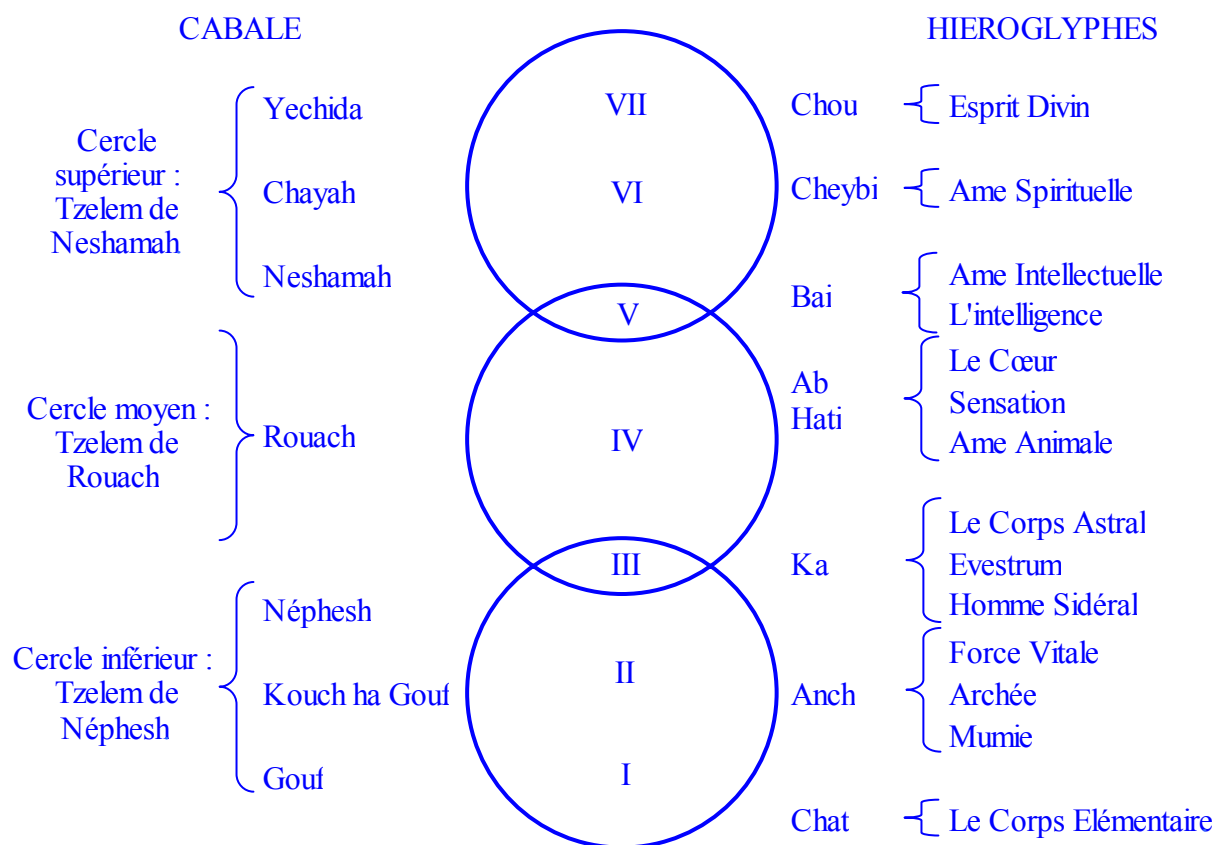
CABALE

HIEROGLYPHES

Cercle supérieur : Tzelem de Neshamah

Yechida

Chayah

Neshamah

Cercle moyen : Tzelem de Rouach

Rouach

Cercle inférieur : Tzelem de Néphesh

Néphesh

Kouch ha Gouf

Gouf

VII

VI

V

IV

III

II

I

Chou

Esprit Divin

Cheybi

Ame Spirituelle

Bai

Ame Intellectuelle
L'intelligence

Ab
Hati

Le Cœur
Sensation
Ame Animale

Ka

Le Corps Astral
Evestrum
Homme Sidéral

Anch

Force Vitale
Archée
Mumie

Chat

Le Corps Elémentaire